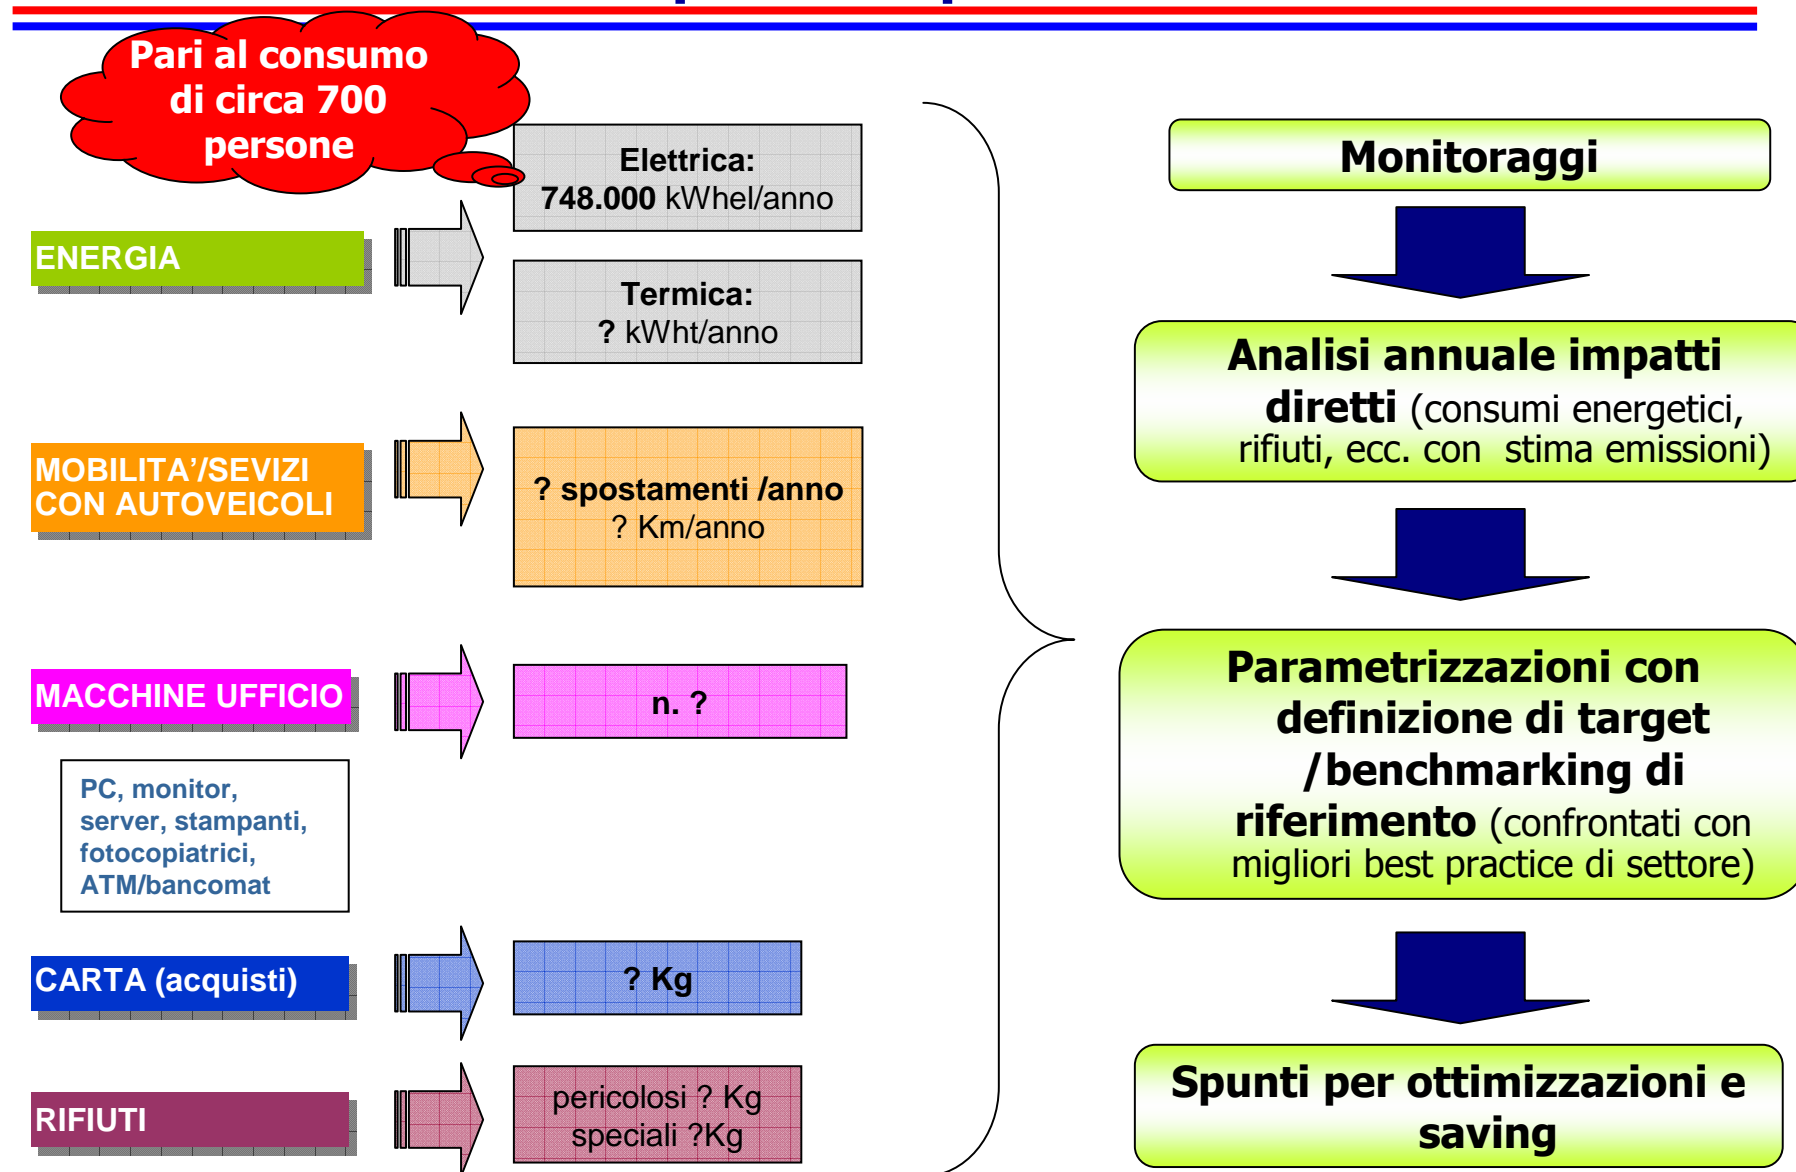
Pari al consumo di circa 700 persone

ENERGIA

Elettrica:
748.000 kWhel/anno

Termica:
? kWht/anno

MOBILITA'/SEVIZI CON AUTOVEICOLI

? spostamenti /anno
? Km/anno

MACCHINE UFFICIO

n. ?

PC, monitor, server, stampanti, fotocopiatrici, ATM/bancomat

CARTA (acquisti)

? Kg

RIFIUTI

pericolosi ? Kg
speciali ?Kg

Monitoraggi

Analisi annuale impatti diretti (consumi energetici, rifiuti, ecc. con stima emissioni)

Parametrizzazioni con definizione di target /benchmarking di riferimento (confrontati con migliori best practice di settore)

Spunti per ottimizzazioni e saving